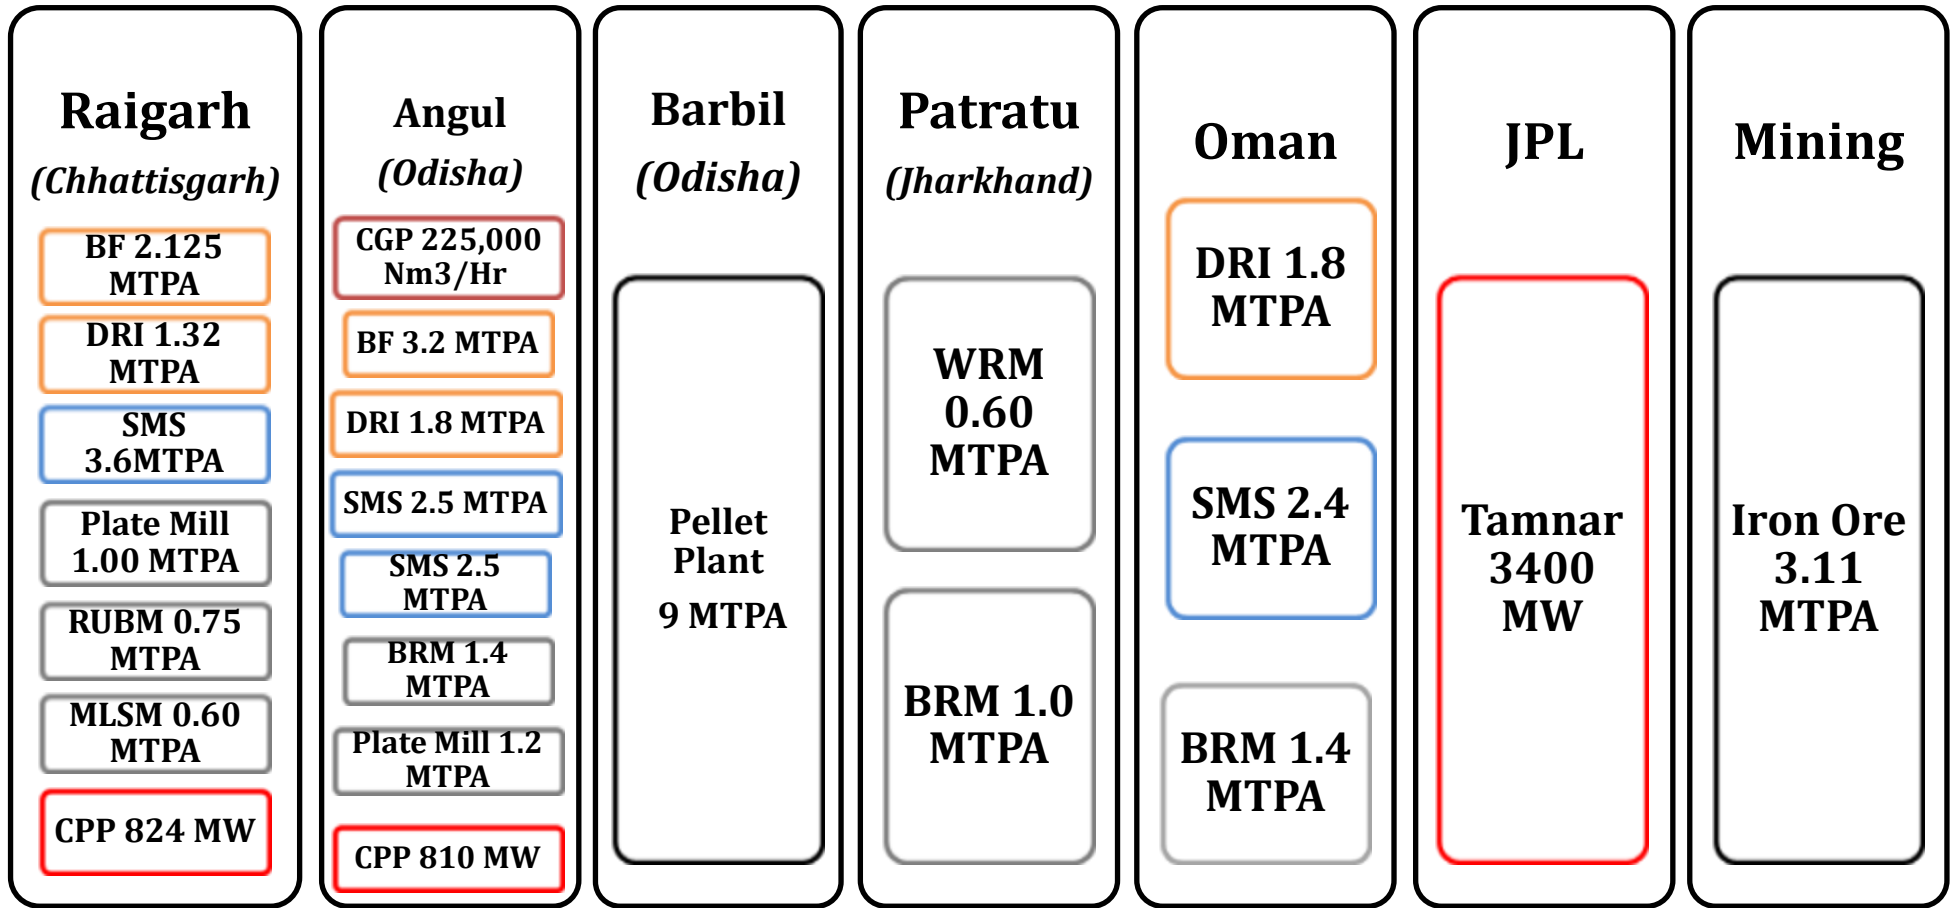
Raigarh
(Chhattisgarh)

BF 2.125 MTPA

DRI 1.32 MTPA

SMS 3.6MTPA

Plate Mill 1.00 MTPA

RUBM 0.75 MTPA

MLSM 0.60 MTPA

CPP 824 MW

Angul
(Odisha)

CGP 225,000 Nm3/Hr

BF 3.2 MTPA

DRI 1.8 MTPA

SMS 2.5 MTPA

SMS 2.5 MTPA

BRM 1.4 MTPA

Plate Mill 1.2 MTPA

CPP 810 MW

Barbil
(Odisha)

Pellet Plant
9 MTPA

Patratu
(Jharkhand)

WRM 0.60 MTPA

BRM 1.0 MTPA

Oman

DRI 1.8 MTPA

SMS 2.4 MTPA

BRM 1.4 MTPA

JPL

Tamnar 3400 MW

Mining

Iron Ore 3.11 MTPA